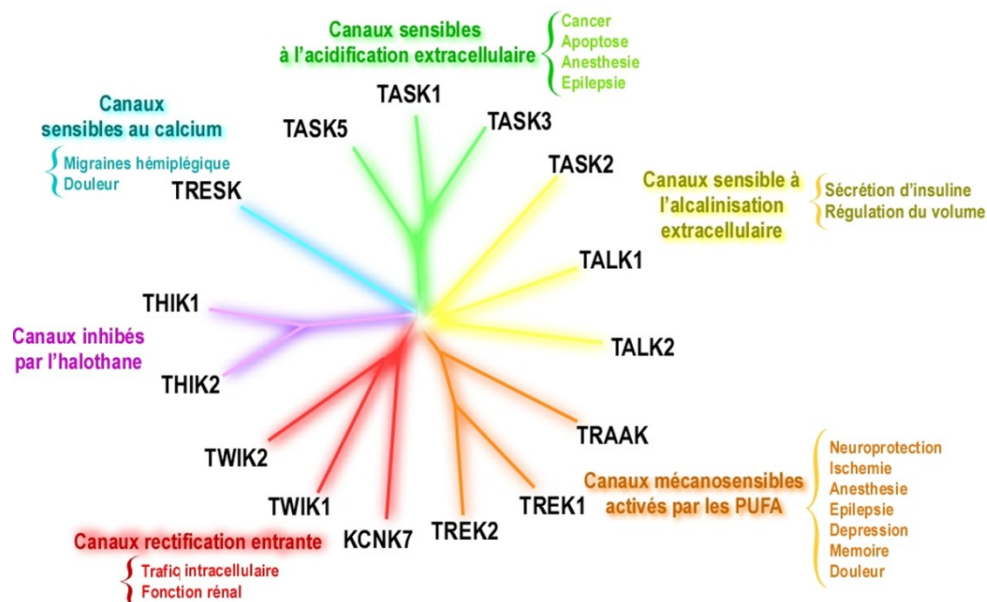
Canaux sensibles à l'acidification extracellulaire

Cancer
Apoptose
Anesthesie
Epilepsie

TASK1
TASK5
TASK3
TASK2

Canaux sensibles au calcium

Migraines hémiplégique
Douleur

TRESK

Canaux sensible à l'alcalinisation extracellulaire

Sécrétion d'insuline
Régulation du volume

TALK1
TALK2

THIK1
THIK2

Canaux inhibés par l'halothane

TRAAK
TREK1
TREK2

Canaux mécanosensibles activés par les PUFA

Neuroprotection
Ischemie
Anesthesie
Epilepsie
Depression
Memoire
Douleur

TWIK2
TWIK1
KCNK7

Canaux rectification entrante

Trafic intracellulaire
Fonction rénal